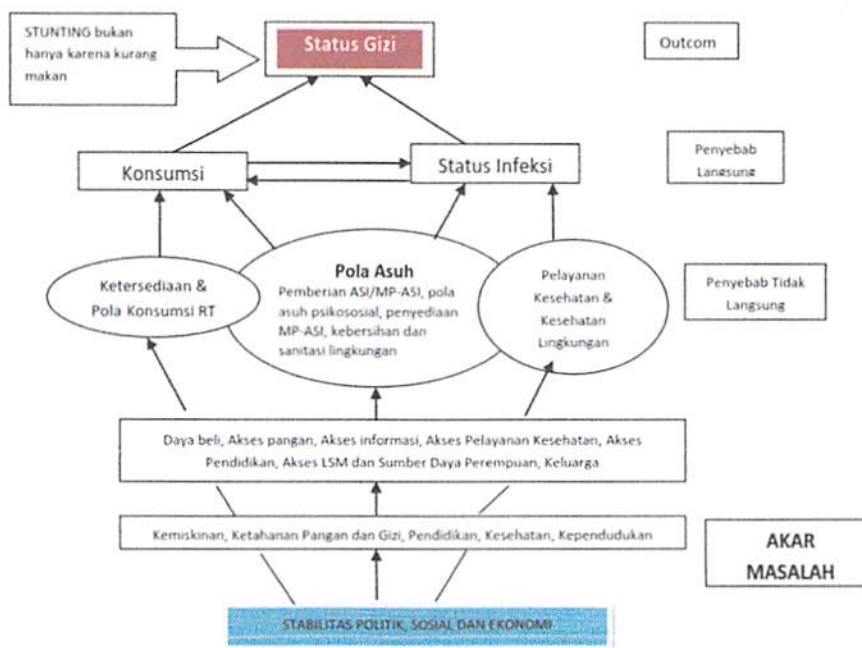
STUNTING bukan hanya karena kurang makan

Status Gizi

Outcom

Konsumsi

Status Infeksi

Penyebab Langsung

Ketersediaan & Pola Konsumsi RT

Pola Asuh
Pemberian ASI/MP-ASI, pola asuh psikososial, penyediaan MP-ASI, kebersihan dan sanitasi lingkungan

Pelayanan Kesehatan & Kesehatan Lingkungan

Penyebab Tidak Langsung

Daya beli, Akses pangan, Akses informasi, Akses Pelayanan Kesehatan, Akses Pendidikan, Akses LSM dan Sumber Daya Perempuan, Keluarga

Kemiskinan, Ketahanan Pangan dan Gizi, Pendidikan, Kesehatan, Kependudukan

AKAR MASALAH

STABILITAS POLITIK, SOSIAL DAN EKONOMI